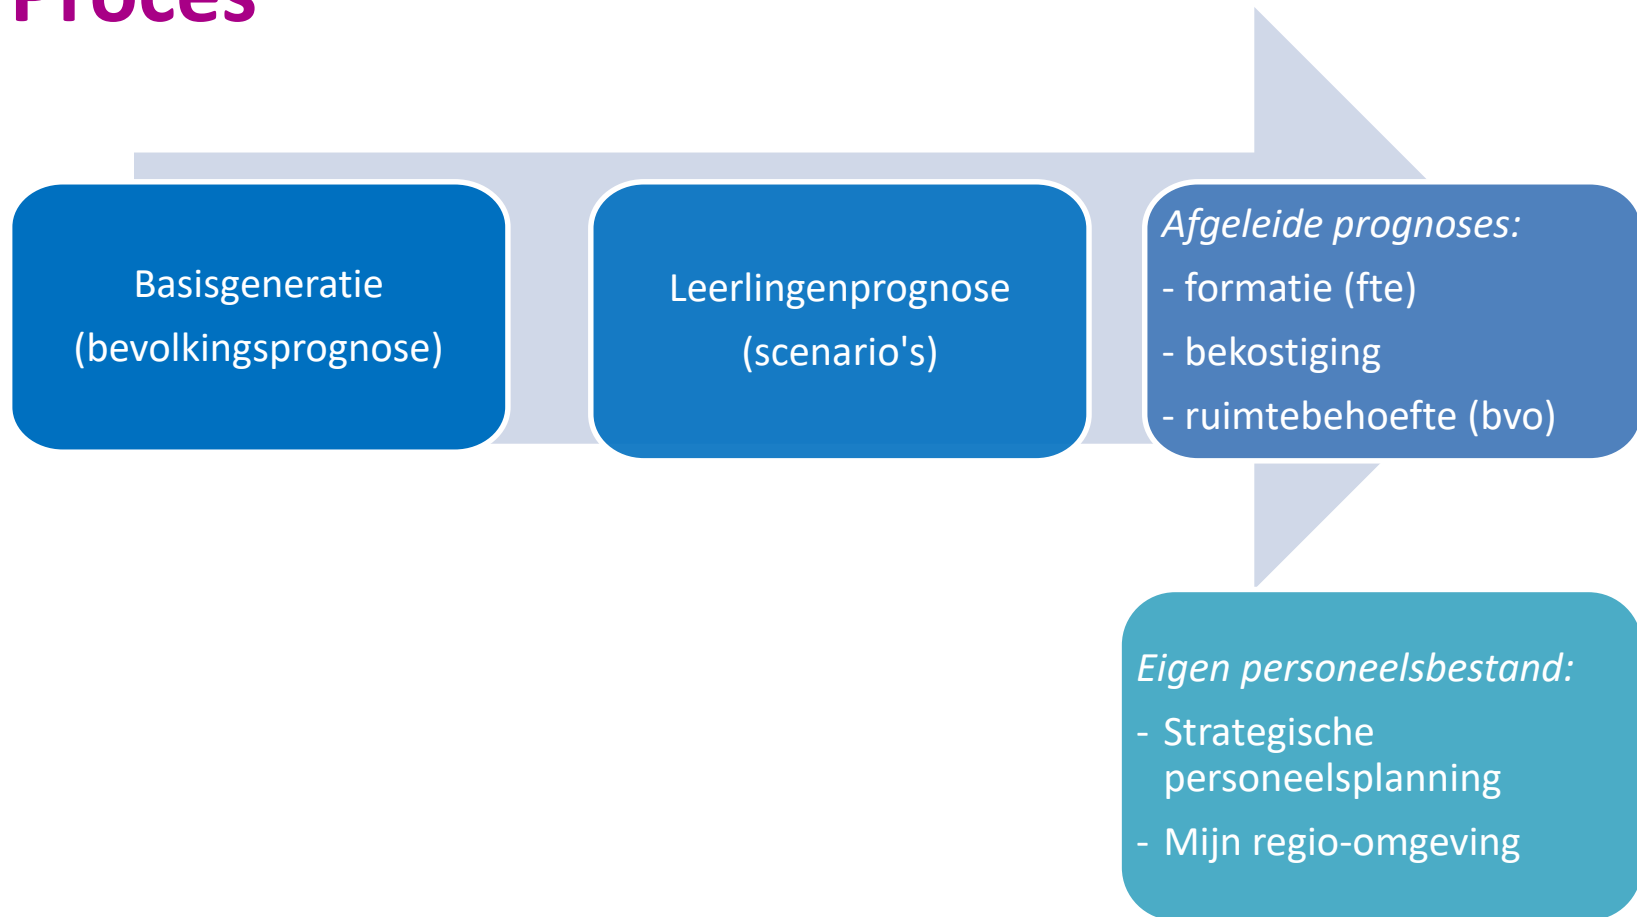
Proces

Basisgeneratie (bevolkingsprognose)

Leerlingenprognose (scenario's)

*Afgeleide prognoses:*
- formatie (fte)
- bekostiging
- ruimtebehoefte (bvo)

*Eigen personeelsbestand:*
- Strategische personeelsplanning
- Mijn regio-omgeving